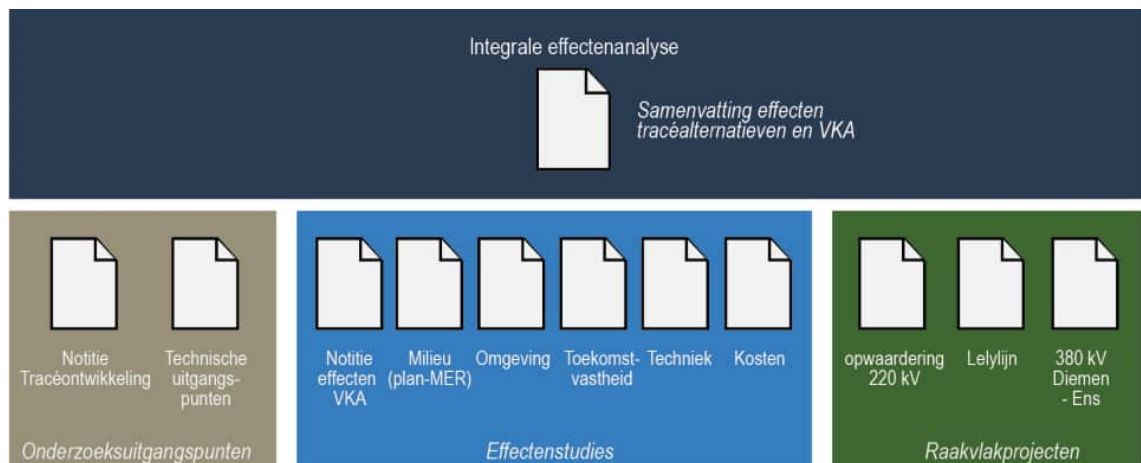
Integrale effectenanalyse

Samenvatting effecten tracéalternatieven en VKA

Notitie Tracéontwikkeling

Technische uitgangspunten

Onderzoeksuitgangspunten

Notitie effecten VKA

Milieu (plan-MER)

Omgeving

Toekomstvastheid

Techniek

Kosten

Effectenstudies

opwaardering 220 kV

Lelylijn

380 kV Diemen - Ens

Raakvlakprojecten